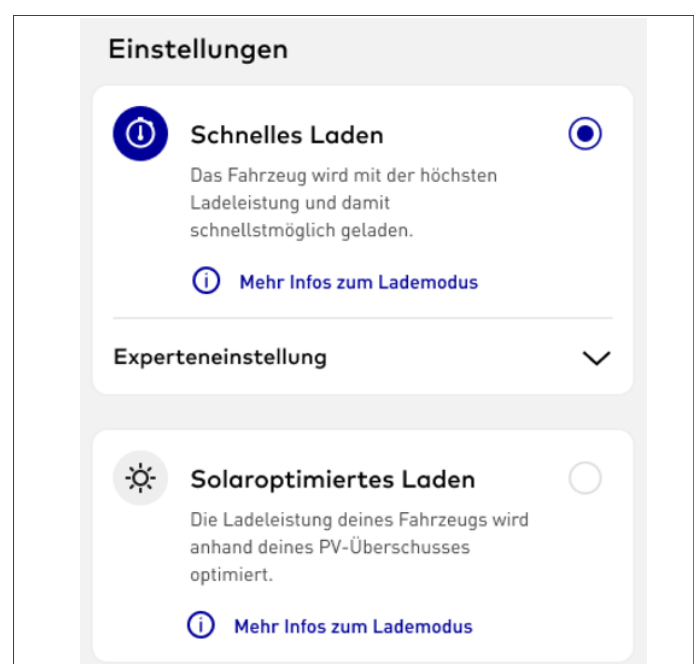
Einstellungen

Schnelles Laden

Das Fahrzeug wird mit der höchsten Ladeleistung und damit schnellstmöglich geladen.

Mehr Infos zum Lademodus

Experteneinstellung

Solaroptimiertes Laden

Die Ladeleistung deines Fahrzeugs wird anhand deines PV-Überschusses optimiert.

Mehr Infos zum Lademodus